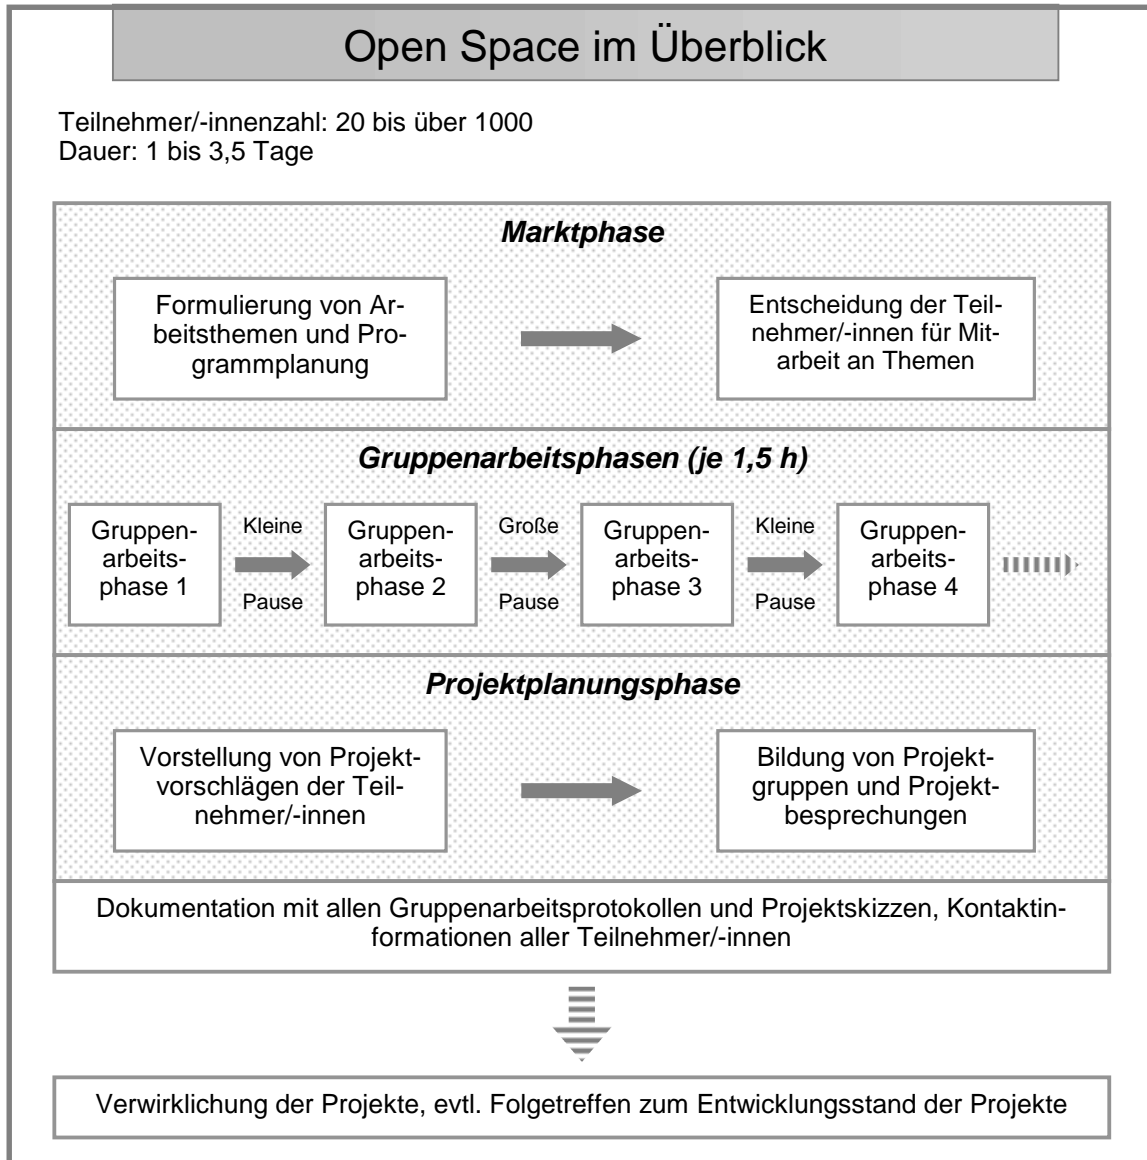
Open Space im Überblick

Teilnehmer/-innenzahl: 20 bis über 1000
Dauer: 1 bis 3,5 Tage

***Marktphase***

Formulierung von Arbeitsthemen und Programmplanung

Entscheidung der Teilnehmer/-innen für Mitarbeit an Themen

***Gruppenarbeitsphasen (je 1,5 h)***

Gruppenarbeitsphase 1

Kleine Pause

Gruppenarbeitsphase 2

Große Pause

Gruppenarbeitsphase 3

Kleine Pause

Gruppenarbeitsphase 4

***Projektplanungsphase***

Vorstellung von Projektvorschlägen der Teilnehmer/-innen

Bildung von Projektgruppen und Projektbesprechungen

Dokumentation mit allen Gruppenarbeitsprotokollen und Projektskizzen, Kontaktinformationen aller Teilnehmer/-innen

Verwirklichung der Projekte, evtl. Folgetreffen zum Entwicklungsstand der Projekte